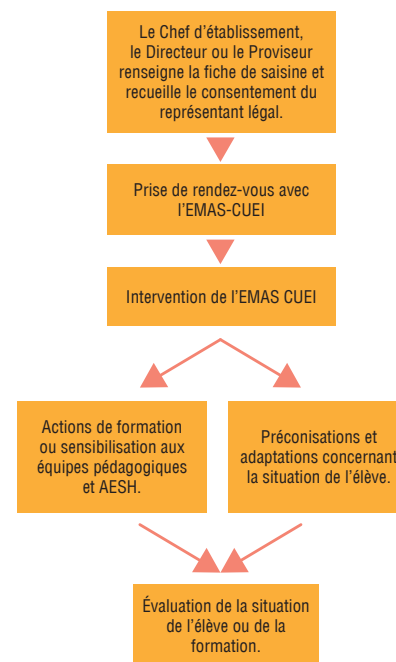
Le Chef d’établissement, le Directeur ou le Proviseur renseigne la fiche de saisine et recueille le consentement du représentant légal.

Prise de rendez-vous avec l’EMAS-CUEI

Intervention de l’EMAS CUEI

Actions de formation ou sensibilisation aux équipes pédagogiques et AESH.

Préconisations et adaptations concernant la situation de l’élève.

Évaluation de la situation de l’élève ou de la formation.